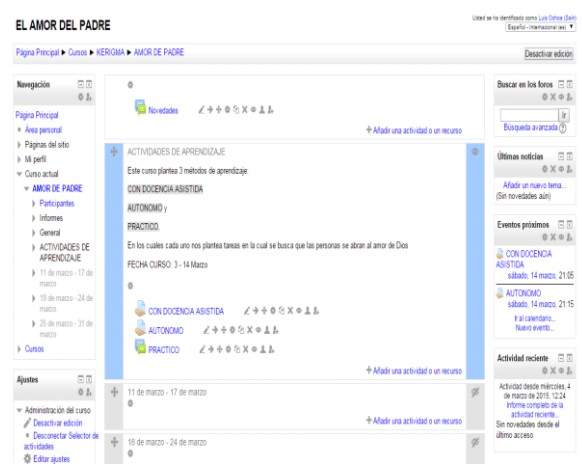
EL AMOR DEL PADRE

Usted se ha identificado como Luis Ochoa (Salir)
Español - Internacional (es)

Página Principal ▶ Cursos ▶ KERIGMA ▶ AMOR DE PADRE

Desactivar edición

Navegación

Página Principal
Área personal
Páginas del sitio
Mi perfil
Curso actual
AMOR DE PADRE
Participantes
Informes
General
ACTIVIDADES DE APRENDIZAJE
11 de marzo - 17 de marzo
18 de marzo - 24 de marzo
25 de marzo - 31 de marzo
Cursos

Ajustes

Administración del curso
Desactivar edición
Desconectar Selector de actividades
Editar ajustes

Novedades

+ Añadir una actividad o un recurso

ACTIVIDADES DE APRENDIZAJE

Este curso plantea 3 métodos de aprendizaje:

CON DOCENCIA ASISTIDA

AUTONOMO y

PRACTICO.

En los cuales cada uno nos plantea tareas en la cual se busca que las personas se abran al amor de Dios

FECHA CURSO: 3 - 14 Marzo

CON DOCENCIA ASISTIDA

AUTONOMO

PRACTICO

+ Añadir una actividad o un recurso

11 de marzo - 17 de marzo

+ Añadir una actividad o un recurso

18 de marzo - 24 de marzo

Buscar en los foros

Ir

Búsqueda avanzada

Últimas noticias

Añadir un nuevo tema...
(Sin novedades aún)

Eventos próximos

CON DOCENCIA ASISTIDA
sábado, 14 marzo, 21:05

AUTONOMO
sábado, 14 marzo, 21:15

Ir al calendario...
Nuevo evento...

Actividad reciente

Actividad desde miércoles, 4 de marzo de 2015, 12:24
Informe completo de la actividad reciente...
Sin novedades desde el último acceso